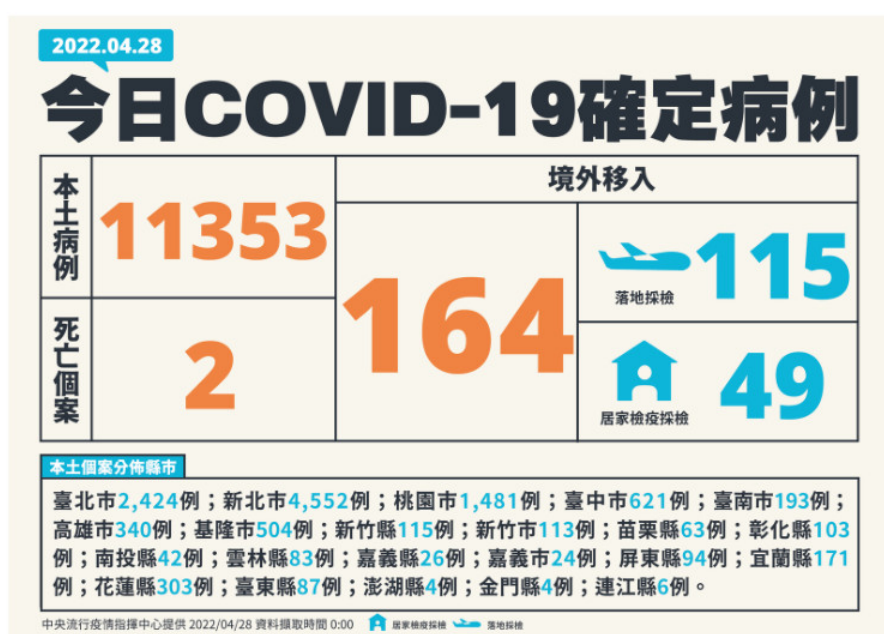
2022.04.28

今日COVID-19確定病例

| 本土病例 | 11353 | 境外移入 | |
|---|---|---|---|
| | | 164 | 落地採檢 115 |
| 死亡個案 | 2 | | 居家檢疫採檢 49 |

本土個案分佈縣市

臺北市2,424例；新北市4,552例；桃園市1,481例；臺中市621例；臺南市193例；高雄市340例；基隆市504例；新竹縣115例；新竹市113例；苗栗縣63例；彰化縣103例；南投縣42例；雲林縣83例；嘉義縣26例；嘉義市24例；屏東縣94例；宜蘭縣171例；花蓮縣303例；臺東縣87例；澎湖縣4例；金門縣4例；連江縣6例。

中央流行疫情指揮中心提供 2022/04/28 資料擷取時間 0:00 居家檢疫採檢 落地採檢